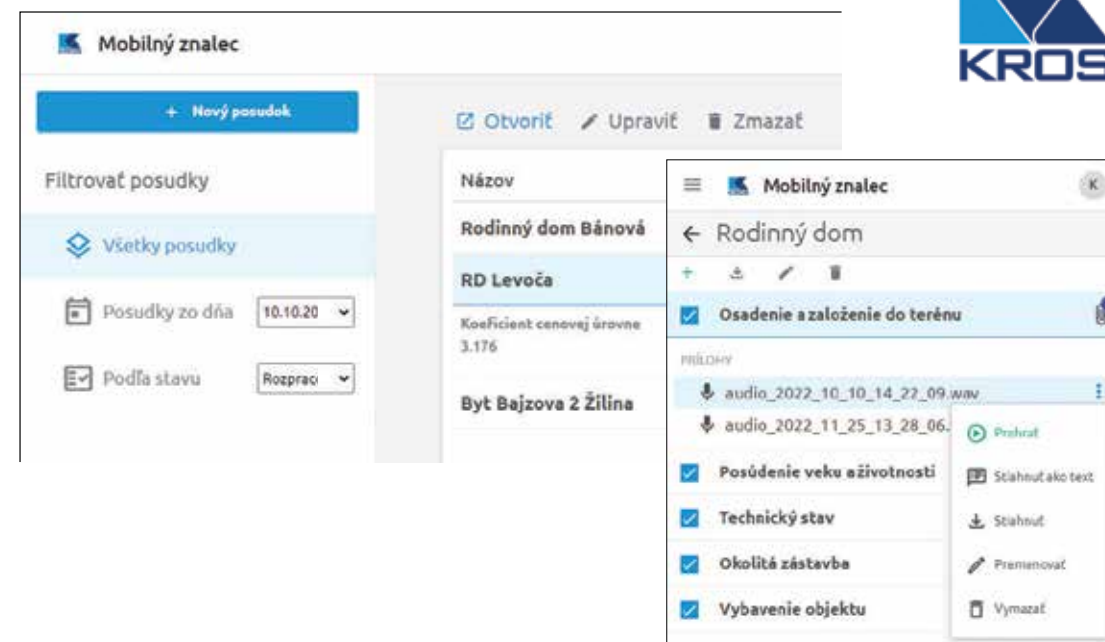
KROS

Mobilný znalec

+ Nový posudok

Filtrovať posudky

Všetky posudky

Posudky zo dňa 10.10.20

Podľa stavu Rozpraco

Otvoriť Upraviť Zmazať

Názov

Rodinný dom Bánová

RD Levoča

Koeficient cenovej úrovne 3.176

Byt Bajzova 2 Žilina

Mobilný znalec

K

← Rodinný dom

Osadenie a založenie do terénu

PRÍLOHY

audio_2022_10_10_14_22_09.wav

audio_2022_11_25_13_28_06.

Prehrať

Stiahnuť ako text

Stiahnuť

Premenovať

Vymazať

Posúdenie veku a životnosti

Technický stav

Okolitá zástavba

Vybavenie objektu